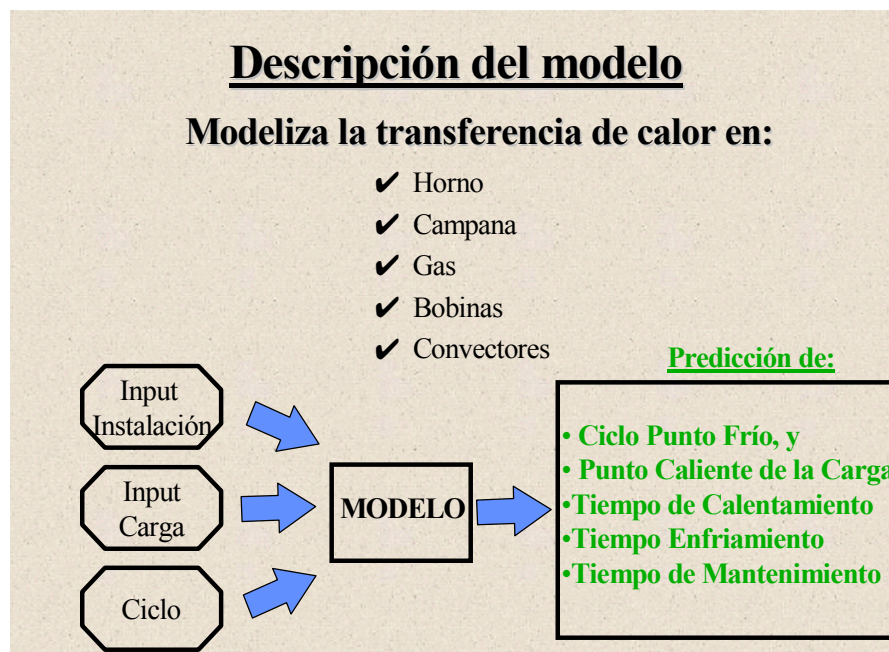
Descripción del modelo

Modeliza la transferencia de calor en:

✔ Horno
✔ Campana
✔ Gas
✔ Bobinas
✔ Convectores

Input Instalación

Input Carga

Ciclo

MODELO

Predicción de:

• Ciclo Punto Frío, y
• Punto Caliente de la Carga
•Tiempo de Calentamiento
•Tiempo Enfriamiento
•Tiempo de Mantenimiento